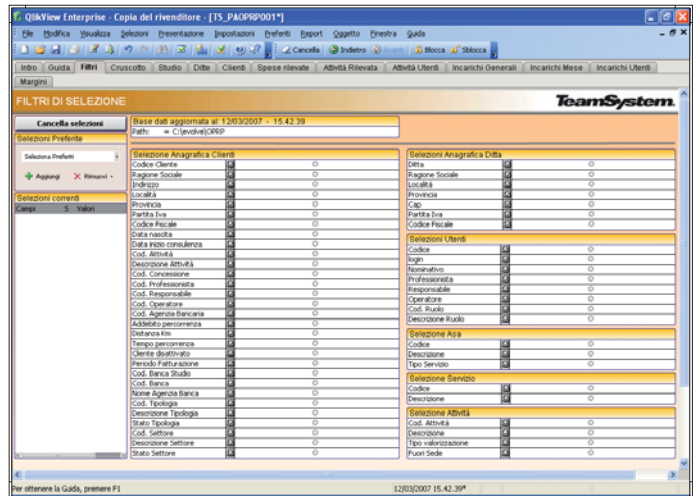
QlikView Enterprise - Copia del rivenditore - [TS_PAOPRP001*]

File Modifica Visualizza Selezioni Presentazione Impostazioni Preferiti Report Oggetto Finestra Guida

Cancella Indietro Avanti Blocca Sblocca

Intro Guida Filtri Cruscotto Studio Ditte Clienti Spese rilevate Attività Rilevata Attività Utenti Incarichi Generali Incarichi Mese Incarichi Utenti Margini

FILTRI DI SELEZIONE

TeamSystem.

Cancella selezioni

Selezioni Preferite

Seleziona Preferiti

Aggiungi Rimuovi

Selezioni correnti

Campi S Valori

Base dati aggiornata al: 12/03/2007 - 15.42.39
Path: = C:\evolve\OPRP

Selezione Anagrafica Clienti
Codice Cliente
Ragione Sociale
Indirizzo
Località
Provincia
Partita Iva
Codice Fiscale
Data nascita
Data inizio consulenza
Cod. Attività
Descrizione Attività
Cod. Concessione
Cod. Professionista
Cod. Responsabile
Cod. Operatore
Cod. Agenzia Bancaria
Addebito percorrenza
Distanza Km
Tempo percorrenza
Cliente disattivato
Periodo Fatturazione
Cod. Banca Studio
Cod. Banca
Nome Agenzia Banca
Cod. Tipologia
Descrizione Tipologia
Stato Tipologia
Cod. Settore
Descrizione Settore
Stato Settore

Selezioni Anagrafica Ditta
Ditta
Ragione Sociale
Località
Provincia
Cap
Partita Iva
Codice Fiscale

Selezioni Utenti
Codice
login
Nominativo
Professionista
Responsabile
Operatore
Cod. Ruolo
Descrizione Ruolo

Selezione Asa
Codice
Descrizione
Tipo Servizio

Selezione Servizio
Codice
Descrizione

Selezione Attività
Cod. Attività
Descrizione
Tipo valorizzazione
Fuori Sede

Per ottenere la Guida, premere F1

12/03/2007 15.42.39*